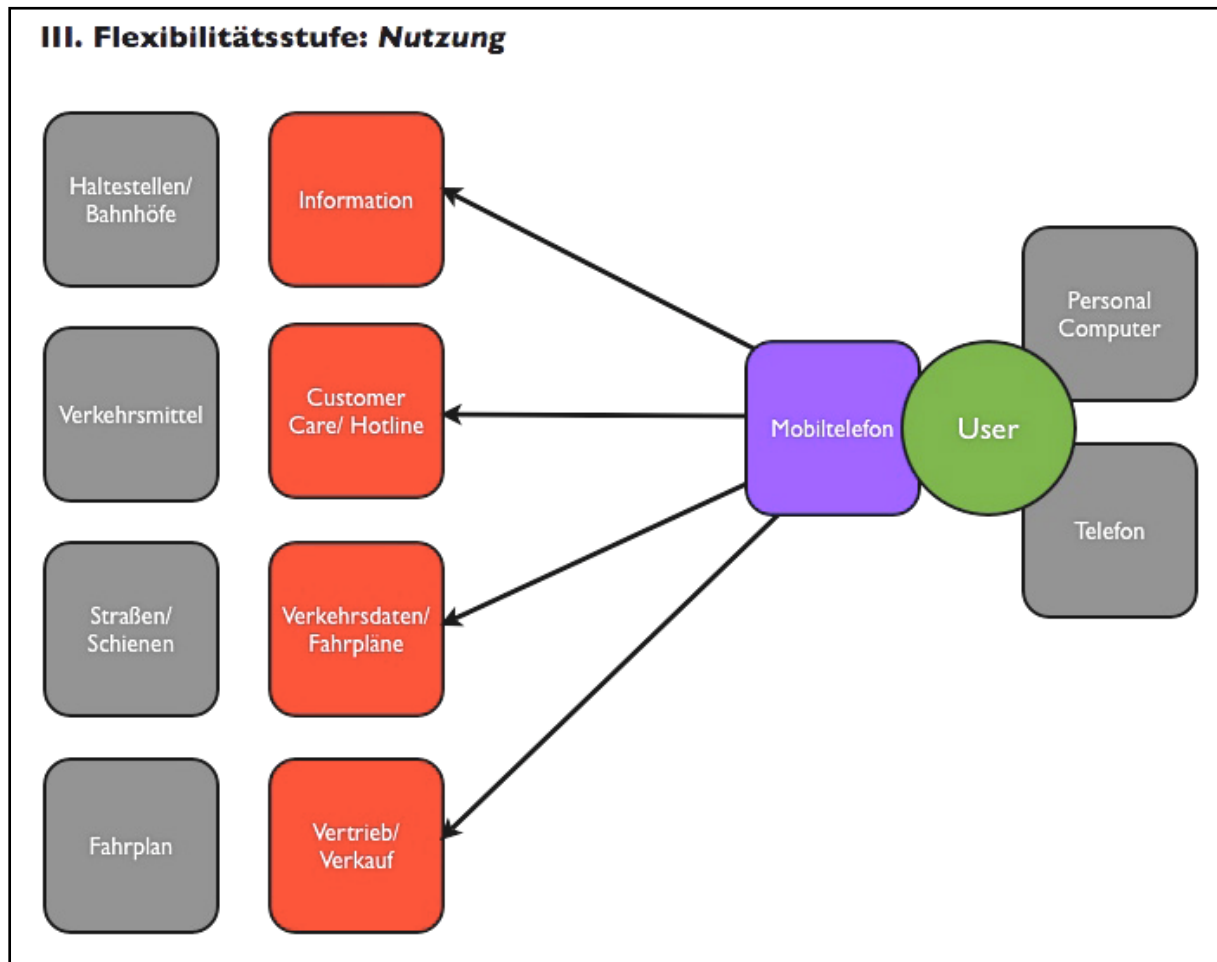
III. Flexibilitätsstufe: *Nutzung*

Haltestellen/ Bahnhöfe

Information

Verkehrsmittel

Customer Care/ Hotline

Straßen/ Schienen

Verkehrsdaten/ Fahrpläne

Fahrplan

Vertrieb/ Verkauf

Mobiltelefon

User

Personal Computer

Telefon